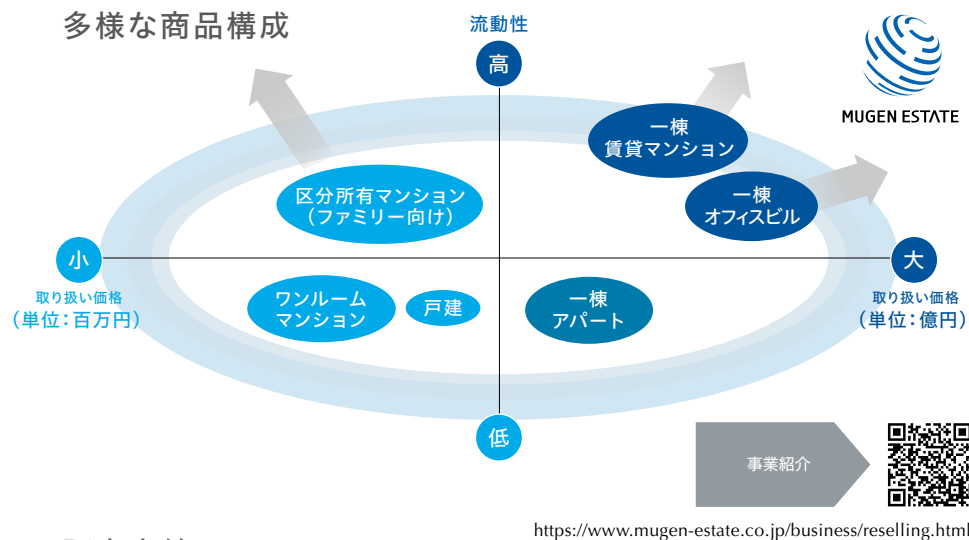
多様な商品構成

流動性

高

MUGEN ESTATE

一棟
賃貸マンション

一棟
オフィスビル

区分所有マンション
（ファミリー向け）

小

取り扱い価格
（単位：百万円）

大

取り扱い価格
（単位：億円）

ワンルーム
マンション

戸建

一棟
アパート

低

事業紹介

https://www.mugen-estate.co.jp/business/reselling.html